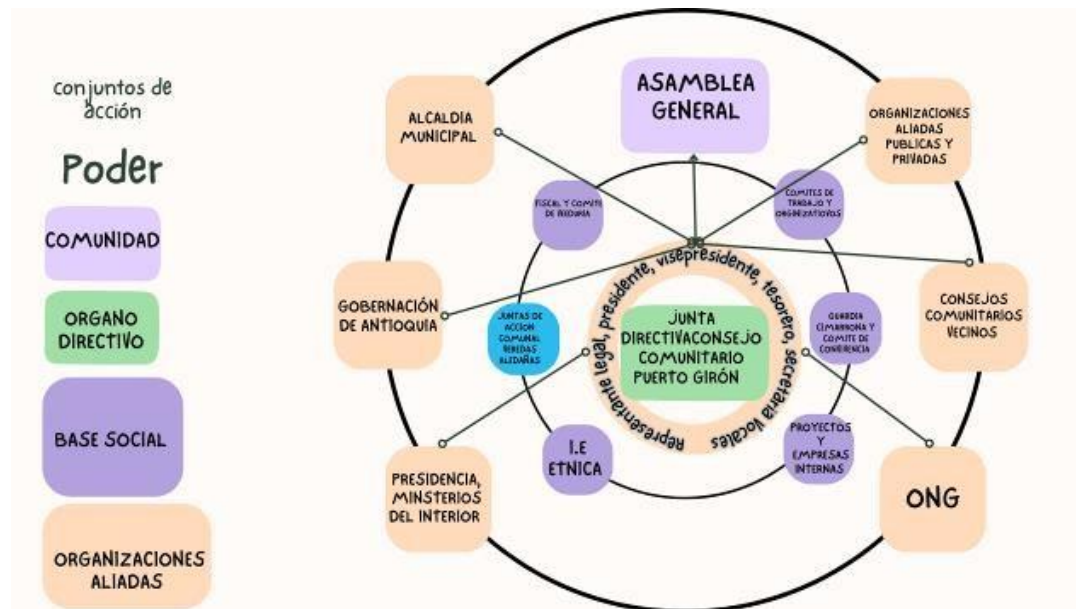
conjuntos de acción

Poder

COMUNIDAD

ORGANO DIRECTIVO

BASE SOCIAL

ORGANIZACIONES ALIADAS

ALCALDIA MUNICIPAL

ASAMBLEA GENERAL

ORGANIZACIONES ALIADAS PUBLICAS Y PRIVADAS

FISCAL Y COMITE DE REFORMA

COMITES DE TRABAJO Y ORGANIZATIVOS

GOBERNACIÓN DE ANTIOQUIA

CONSEJOS COMUNITARIOS VECINOS

JUNTAS DE ACCION COMUNAL VEREDAS ALEDAÑAS

JUNTA DIRECTIVACONSEJO COMUNITARIO PUERTO GIRÓN

GUARDIA CIMARRONA Y COMITE DE CONVIVENCIA

Representante legal, presidente, visepresidente, tesorero, secretaria vocales

I.E ETNICA

PROYECTOS Y EMPRESAS INTERNAS

PRESIDENCIA, MINSTERIOS DEL INTERIOR

ONG